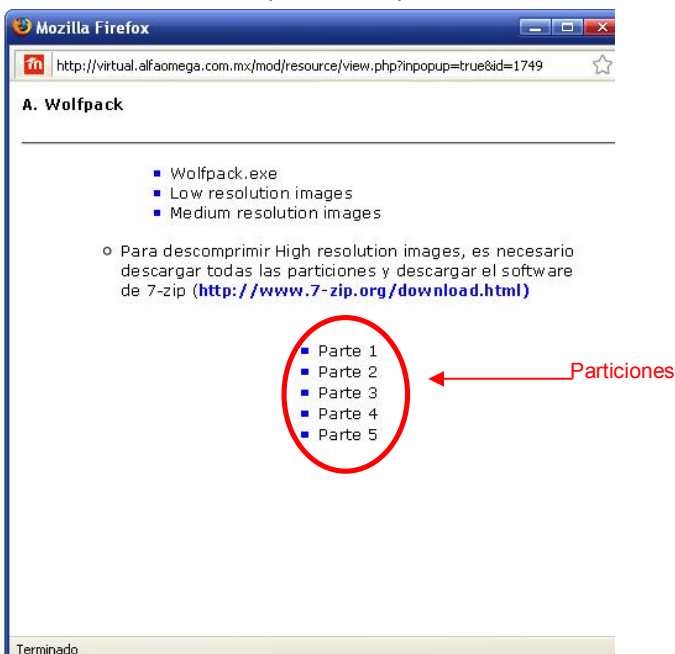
Mozilla Firefox

http://virtual.alfaomega.com.mx/mod/resource/view.php?inpopup=true&id=1749

A. Wolfpack

- Wolfpack.exe
- Low resolution images
- Medium resolution images

○ Para descomprimir High resolution images, es necesario descargar todas las particiones y descargar el software de 7-zip (**http://www.7-zip.org/download.html**)

- Parte 1
- Parte 2
- Parte 3
- Parte 4
- Parte 5

Particiones

Terminado